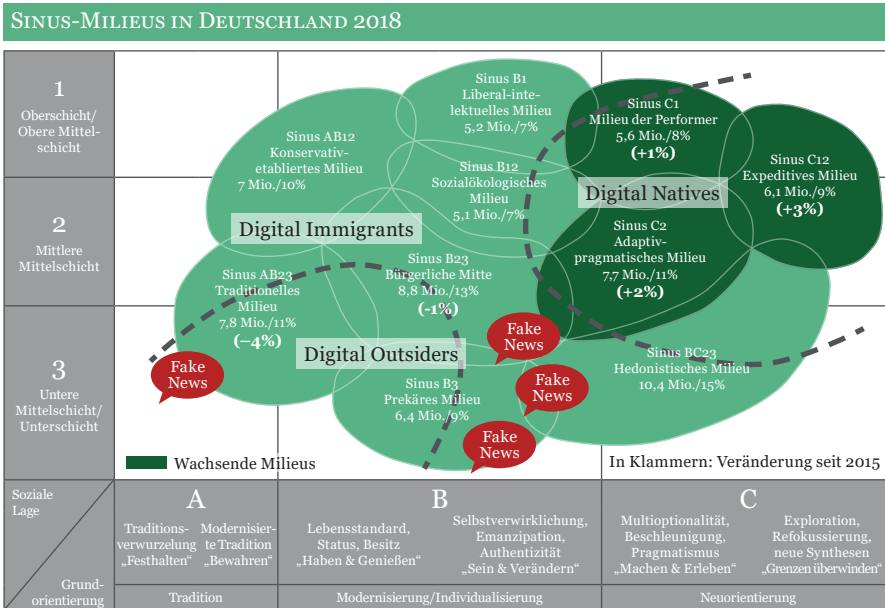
Sinus-Milieus in Deutschland 2018

1
Oberschicht/ Obere Mittelschicht

2
Mittlere Mittelschicht

3
Untere Mittelschicht/ Unterschicht

Sinus AB12
Konservativ-etabliertes Milieu
7 Mio./10%

Sinus B1
Liberal-intellektuelles Milieu
5,2 Mio./7%

Sinus B12
Sozialökologisches Milieu
5,1 Mio./7%

Sinus C1
Milieu der Performer
5,6 Mio./8%
(+1%)

Sinus C12
Expeditives Milieu
6,1 Mio./9%
(+3%)

Digital Natives

Digital Immigrants

Sinus C2
Adaptiv-pragmatisches Milieu
7,7 Mio./11%
(+2%)

Sinus AB23
Traditionelles Milieu
7,8 Mio./11%
(–4%)

Sinus B23
Bürgerliche Mitte
8,8 Mio./13%
(-1%)

Fake News

Digital Outsiders

Fake News

Sinus BC23
Hedonistisches Milieu
10,4 Mio./15%

Fake News

Sinus B3
Prekäres Milieu
6,4 Mio./9%

Fake News

Wachsende Milieus

In Klammern: Veränderung seit 2015

Soziale Lage

Grundorientierung

A
Traditionsverwurzelung „Festhalten“
Modernisierte Tradition „Bewahren“
Tradition

B
Lebensstandard, Status, Besitz „Haben & Genießen“
Selbstverwirklichung, Emanzipation, Authentizität „Sein & Verändern“
Modernisierung/Individualisierung

C
Multioptionalität, Beschleunigung, Pragmatismus „Machen & Erleben“
Exploration, Refokussierung, neue Synthesen „Grenzen überwinden“
Neuorientierung